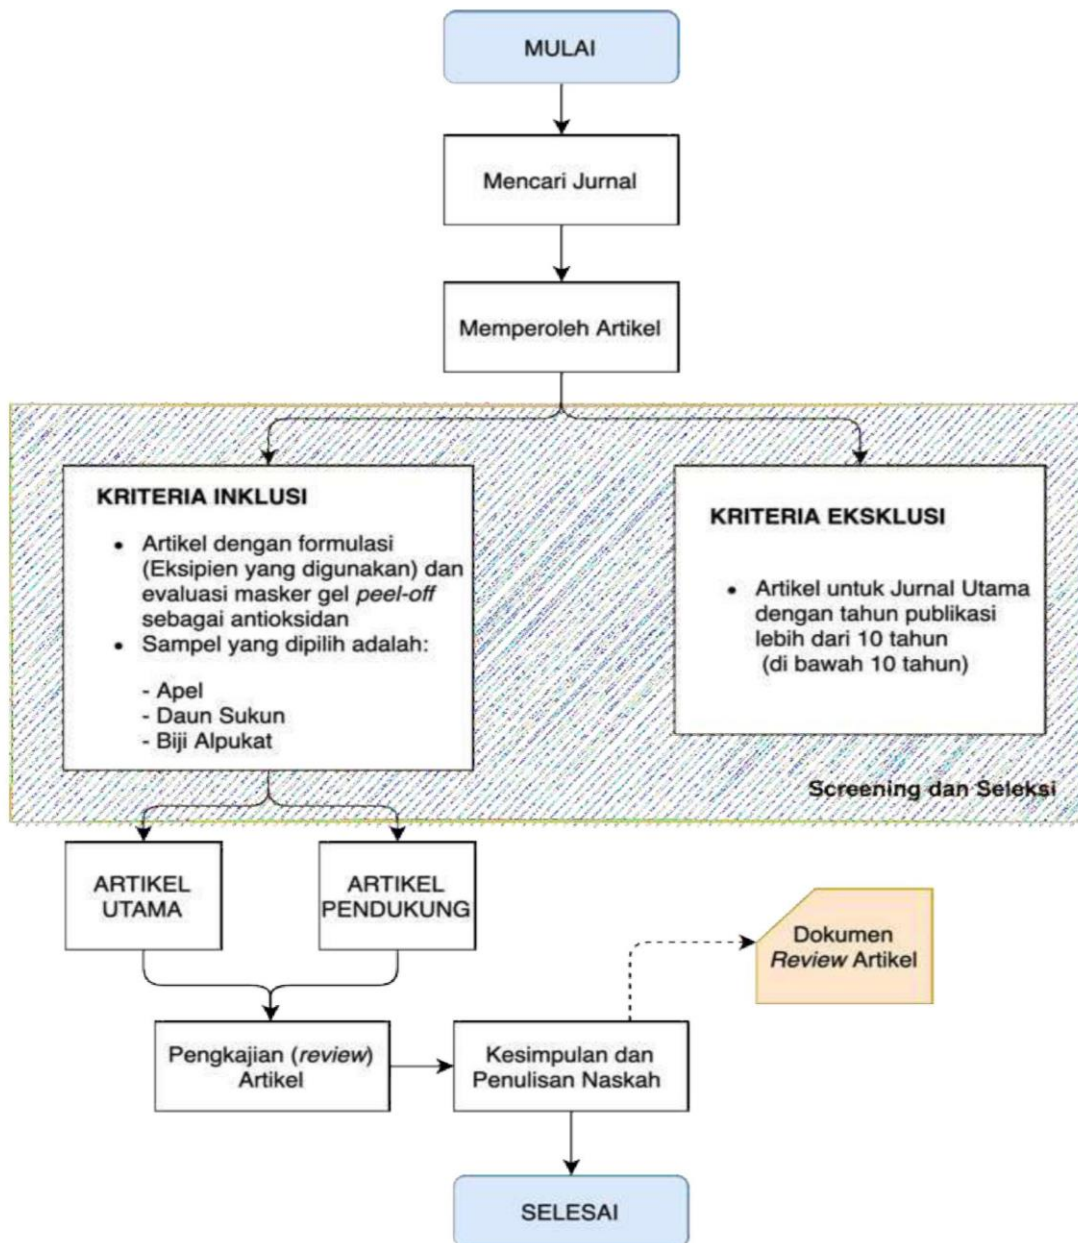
MULAI

Mencari Jurnal

Memperoleh Artikel

KRITERIA INKLUSI

- Artikel dengan formulasi (Eksipien yang digunakan) dan evaluasi masker gel *peel-off* sebagai antioksidan
- Sampel yang dipilih adalah:

- Apel
- Daun Sukun
- Biji Alpukat

KRITERIA EKSKLUSI

- Artikel untuk Jurnal Utama dengan tahun publikasi lebih dari 10 tahun (di bawah 10 tahun)

Screening dan Seleksi

ARTIKEL UTAMA

ARTIKEL PENDUKUNG

Dokumen *Review* Artikel

Pengkajian (*review*) Artikel

Kesimpulan dan Penulisan Naskah

SELESAI